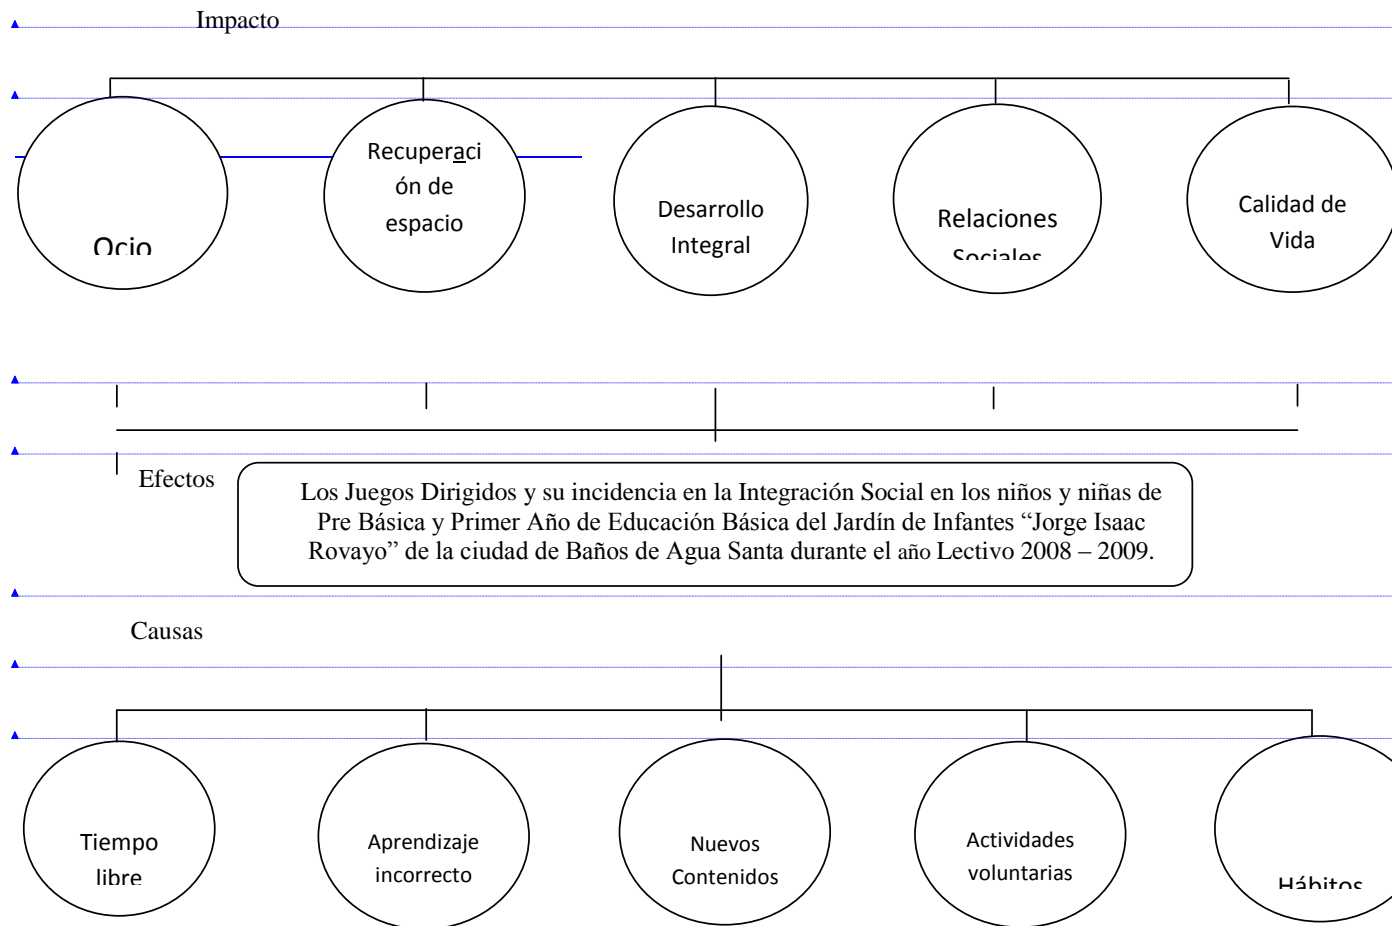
Impacto

Ocio

Recuperación de espacio

Desarrollo Integral

Relaciones Sociales

Calidad de Vida

Efectos

Los Juegos Dirigidos y su incidencia en la Integración Social en los niños y niñas de Pre Básica y Primer Año de Educación Básica del Jardín de Infantes “Jorge Isaac Rovayo” de la ciudad de Baños de Agua Santa durante el año Lectivo 2008 – 2009.

Causas

Tiempo libre

Aprendizaje incorrecto

Nuevos Contenidos

Actividades voluntarias

Hábitos